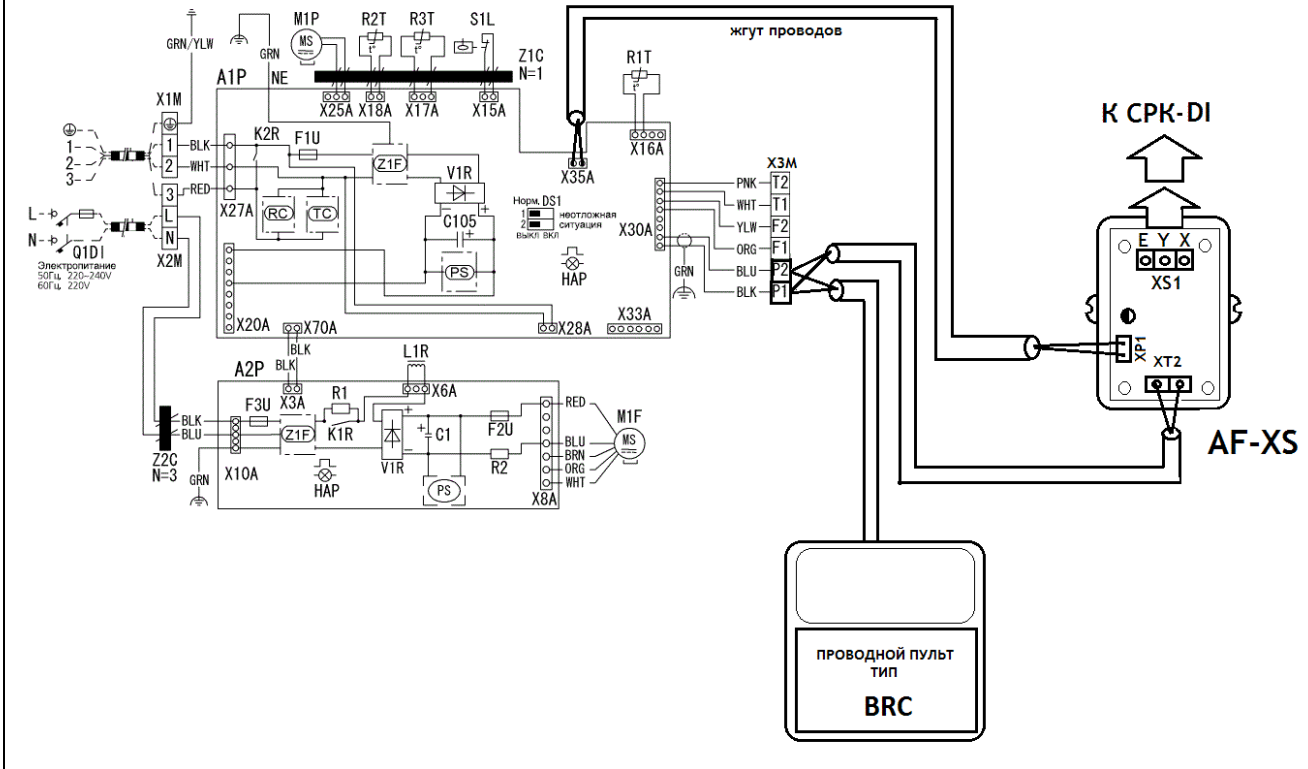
GRN/YLW
GRN
M1P
MS
R2T
R3T
S1L
жгут проводов
Z1C
N=1
A1P
NE
X25A
X18A
X17A
X15A
R1T
X1M
1
2
3
L
N
X2M
BLK
WHT
RED
K2R
F1U
Z1F
V1R
X35A
X16A
К СРК-DI
X3M
PNK
T2
WHT
T1
YLW
F2
ORG
F1
BLU
P2
BLK
P1
X27A
RC
TC
C105
Норм. DS1
1
2
выкл вкл
неотложная ситуация
X30A
GRN
PS
HAP
1-
2-
3-
L-
N-
Q1DI
Электропитание
50Гц 220-240V
60Гц 220V
X20A
X70A
BLK
BLK
X28A
X33A
E Y X
XS1
XP1
XT2
AF-XS
A2P
L1R
X3A
R1
X6A
F3U
K1R
Z1F
V1R
C1
F2U
R2
PS
HAP
RED
M1F
MS
BLU
BRN
ORG
WHT
X8A
BLK
BLU
X10A
GRN
Z2C
N=3
ПРОВОДНОЙ ПУЛЬТ
ТИП
BRC